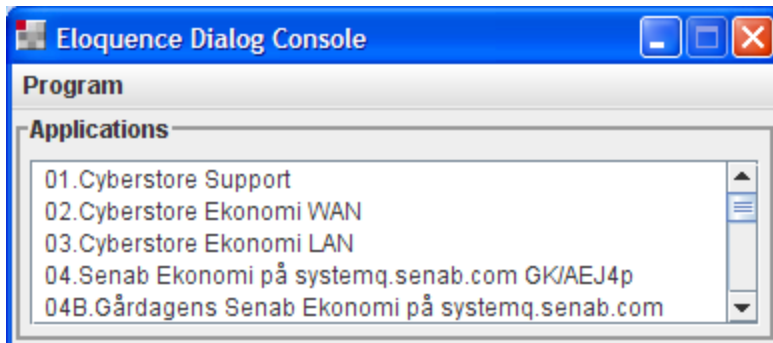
Eloquence Dialog Console

Program

Applications

01.Cyberstore Support
02.Cyberstore Ekonomi WAN
03.Cyberstore Ekonomi LAN
04.Senab Ekonomi på systemq.senab.com GK/AEJ4p
04B.Gårdagens Senab Ekonomi på systemq.senab.com